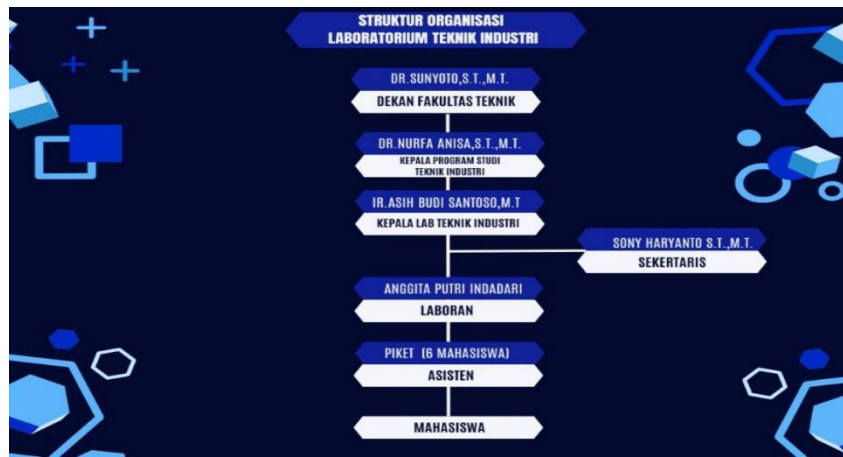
STRUKTUR ORGANISASI
LABORATORIUM TEKNIK INDUSTRI

DR.SUNYOTO,S.T.,M.T.
DEKAN FAKULTAS TEKNIK

DR.NURFA ANISA,S.T.,M.T.
KEPALA PROGRAM STUDI TEKNIK INDUSTRI

IR.ASIH BUDI SANTOSO,M.T
KEPALA LAB TEKNIK INDUSTRI

SONY HARYANTO S.T.,M.T.
SEKERTARIS

ANGGITA PUTRI INDADARI
LABORAN

PIKET (6 MAHASISWA)
ASISTEN

MAHASISWA